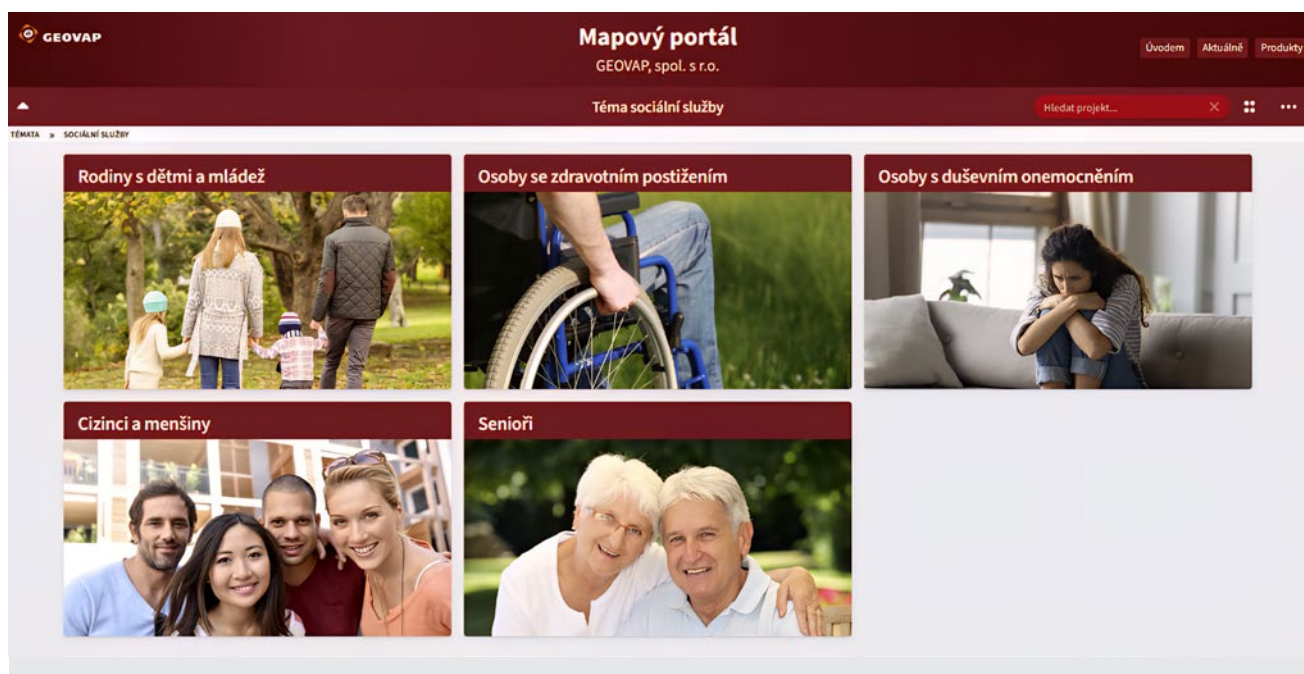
GEOVAP

Mapový portál

GEOVAP, spol. s r.o.

Úvodem Aktuálně Produkty

Téma sociální služby

Hledat projekt...

TÉMATA » SOCIÁLNÍ SLUŽBY

Rodiny s dětmi a mládež

Osoby se zdravotním postižením

Osoby s duševním onemocněním

Cizinci a menšiny

Senioři